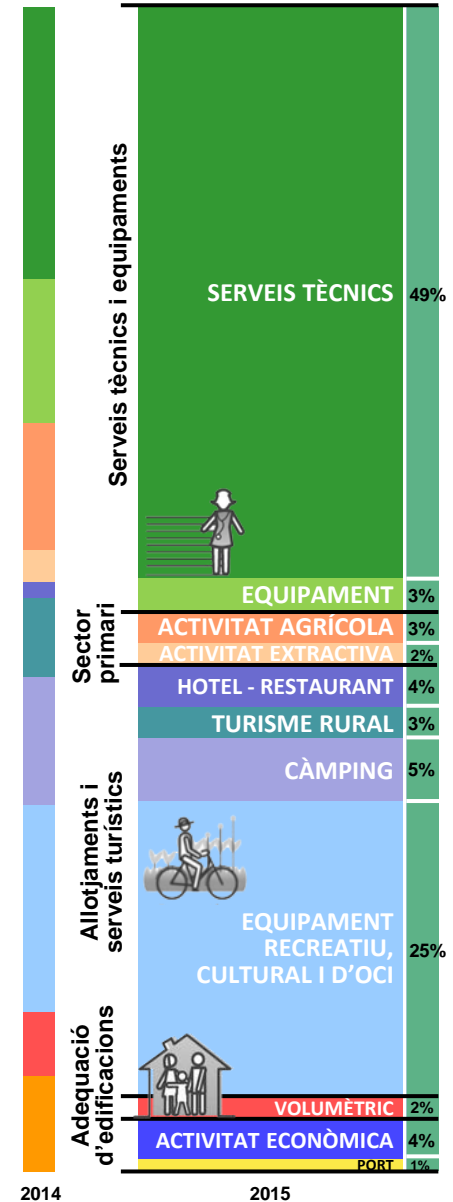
Serveis tècnics i equipaments

SERVEIS TÈCNICS 49%

EQUIPAMENT 3%

Sector primari

ACTIVITAT AGRÍCOLA 3%

ACTIVITAT EXTRACTIVA 2%

HOTEL - RESTAURANT 4%

TURISME RURAL 3%

Allotjaments i serveis turístics

CÀMPING 5%

EQUIPAMENT RECREATIU, CULTURAL I D'OCI 25%

Adequació d'edificacions

VOLUMÈTRIC 2%

ACTIVITAT ECONÒMICA 4%

PORT 1%

2014

2015